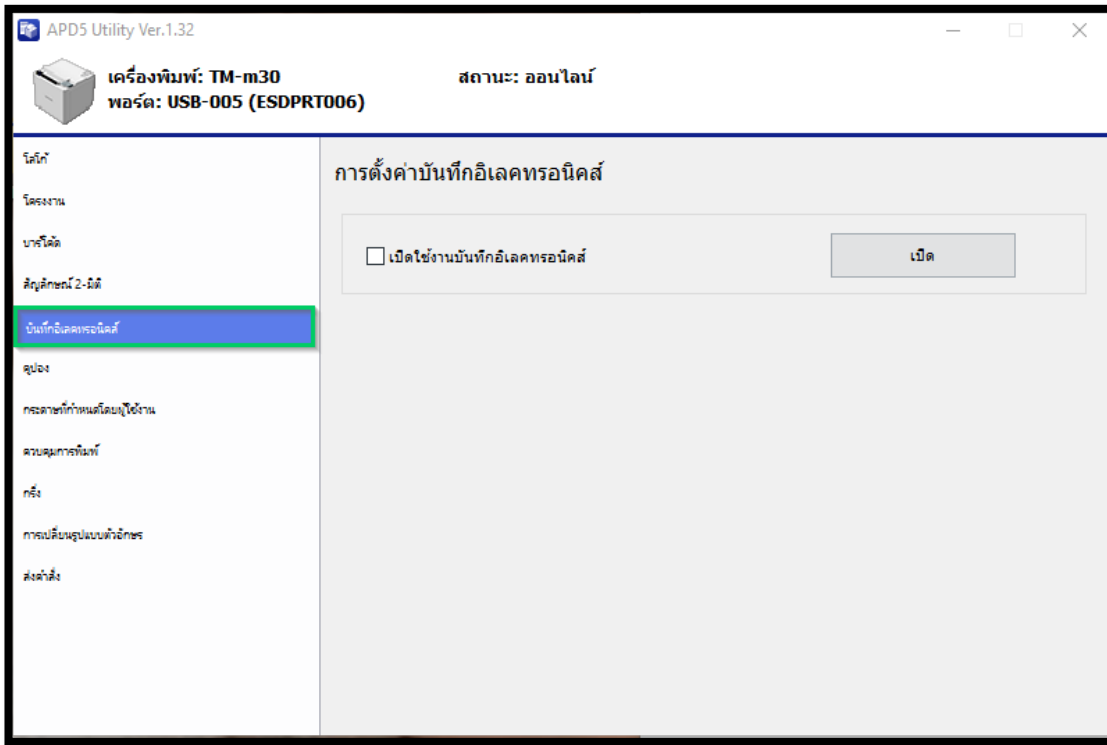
APD5 Utility Ver.1.32

เครื่องพิมพ์: TM-m30
พอร์ต: USB-005 (ESDPRT006)

สถานะ: ออนไลน์

โลโก้
โครงงาน
บาร์โค้ด
สัญลักษณ์ 2-มิติ
บันทึกอิเลคทรอนิคส์
คูปอง
กระดาษที่กำหนดโดยผู้ใช้งาน
ควบคุมการพิมพ์
กริ่ง
การเปลี่ยนรูปแบบตัวอักษร
ส่งคำสั่ง

การตั้งค่าบันทึกอิเลคทรอนิคส์

เปิดใช้งานบันทึกอิเลคทรอนิคส์

เปิด